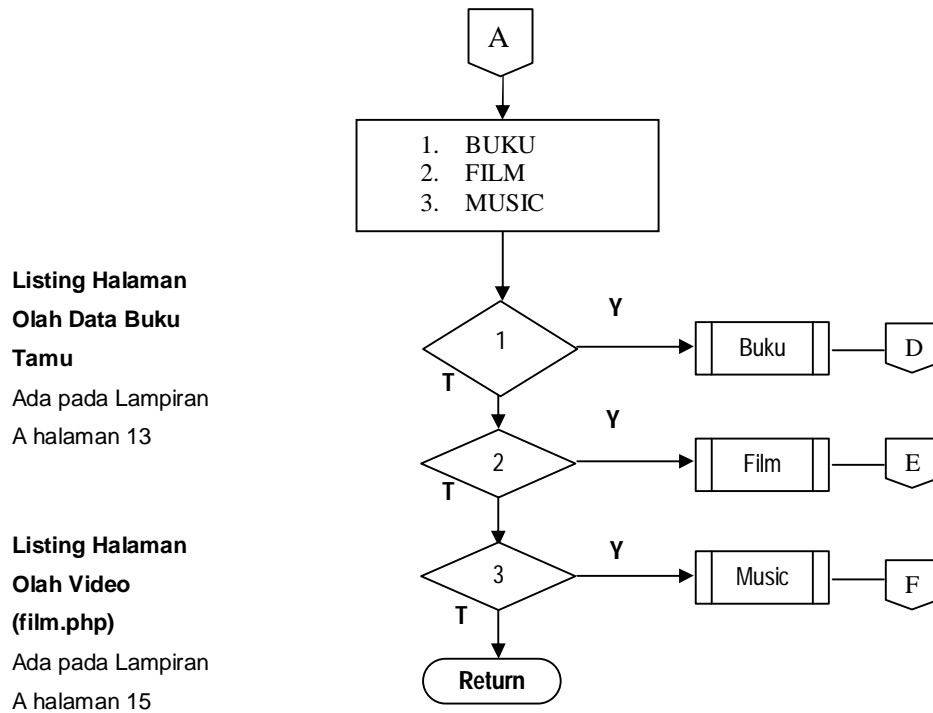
A

1. BUKU
2. FILM
3. MUSIC

**Listing Halaman Olah Data Buku Tamu**
Ada pada Lampiran A halaman 13

**Listing Halaman Olah Video (film.php)**
Ada pada Lampiran A halaman 15

1
Y
T
Buku
D

2
Y
T
Film
E

3
Y
T
Music
F

Return